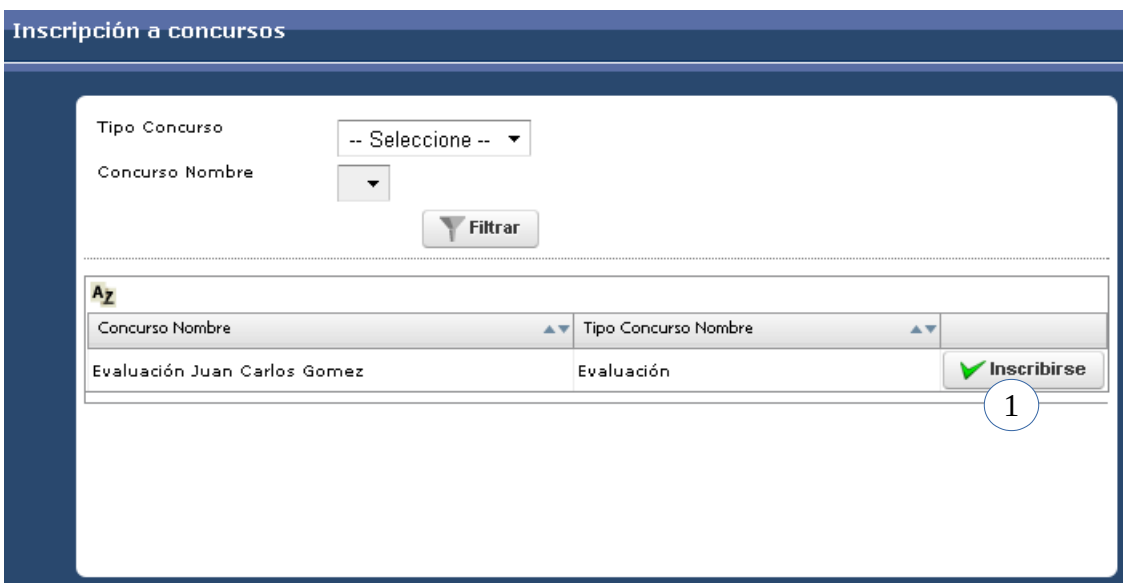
Inscripción a concursos

Tipo Concurso
-- Seleccione --
Concurso Nombre

Filtrar

AZ

| Concurso Nombre | Tipo Concurso Nombre | |
|---|---|---|
| Evaluación Juan Carlos Gomez | Evaluación | Inscribirse |

1